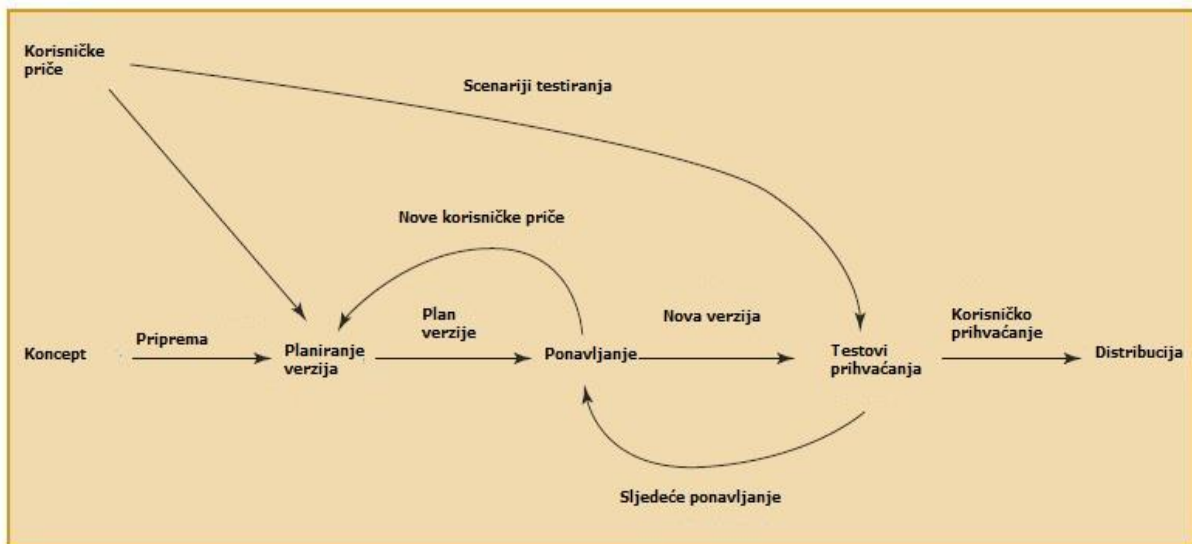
Korisničke priče

Scenariji testiranja

Nove korisničke priče

Koncept

Priprema

Planiranje verzija

Plan verzije

Ponavljanje

Nova verzija

Testovi prihvaćanja

Korisničko prihvaćanje

Distribucija

Sljedeće ponavljanje